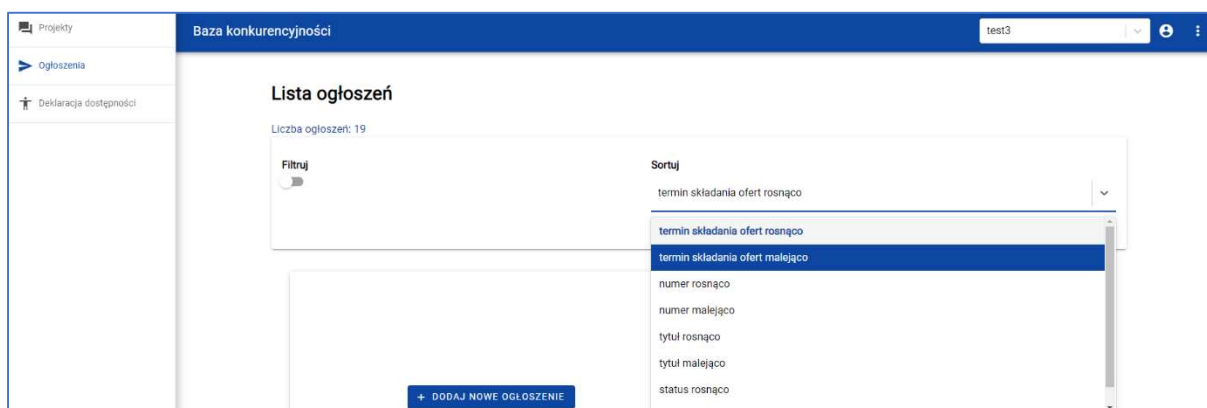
Projekty
Ogłoszenia
Deklaracja dostępności

Baza konkurencyjności

test3

Lista ogłoszeń

Liczba ogłoszeń: 19

Filtruj

Sortuj

termin składania ofert rosnąco

termin składania ofert rosnąco
termin składania ofert malejąco
numer rosnąco
numer malejąco
tytuł rosnąco
tytuł malejąco
status rosnąco

+ DODAJ NOWE OGŁOSZENIE